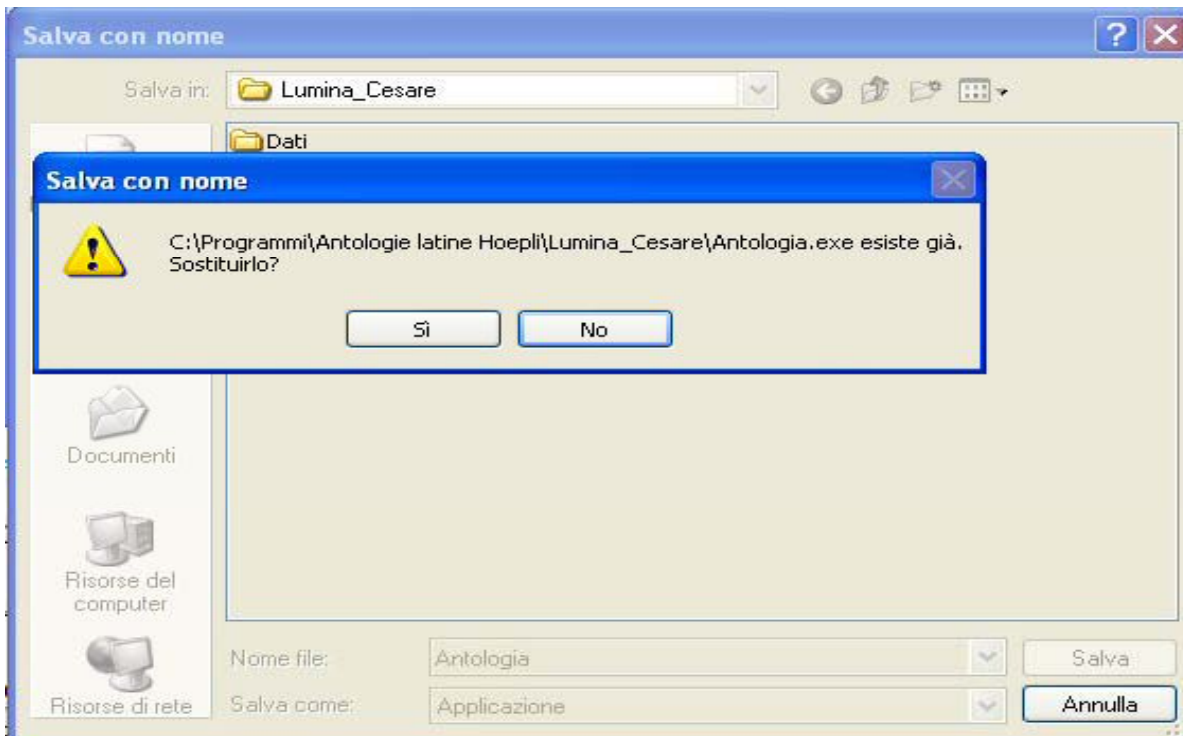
Salva con nome

Salva in: Lumina_Cesare

Dati

Salva con nome

C:\Programmi\Antologie latine Hoepli\Lumina_Cesare\Antologia.exe esiste già. Sostituirlo?

Sì

No

Documenti

Risorse del computer

Risorse di rete

Nome file: Antologia

Salva come: Applicazione

Salva

Annulla